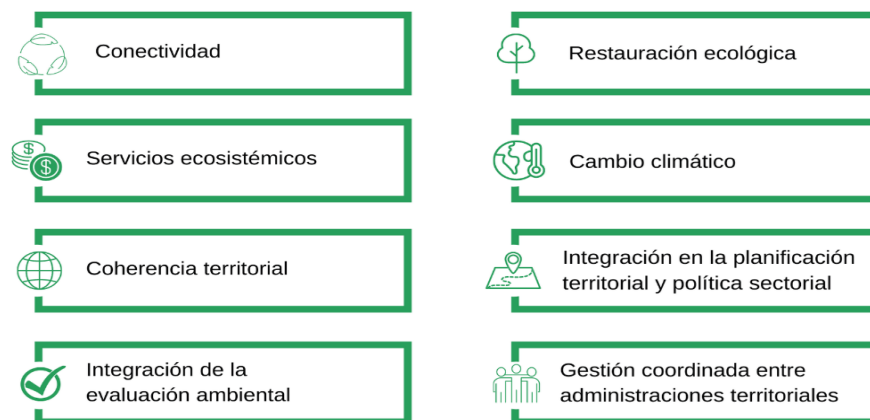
Conectividad

Restauración ecológica

Servicios ecosistémicos

Cambio climático

Coherencia territorial

Integración en la planificación territorial y política sectorial

Integración de la evaluación ambiental

Gestión coordinada entre administraciones territoriales